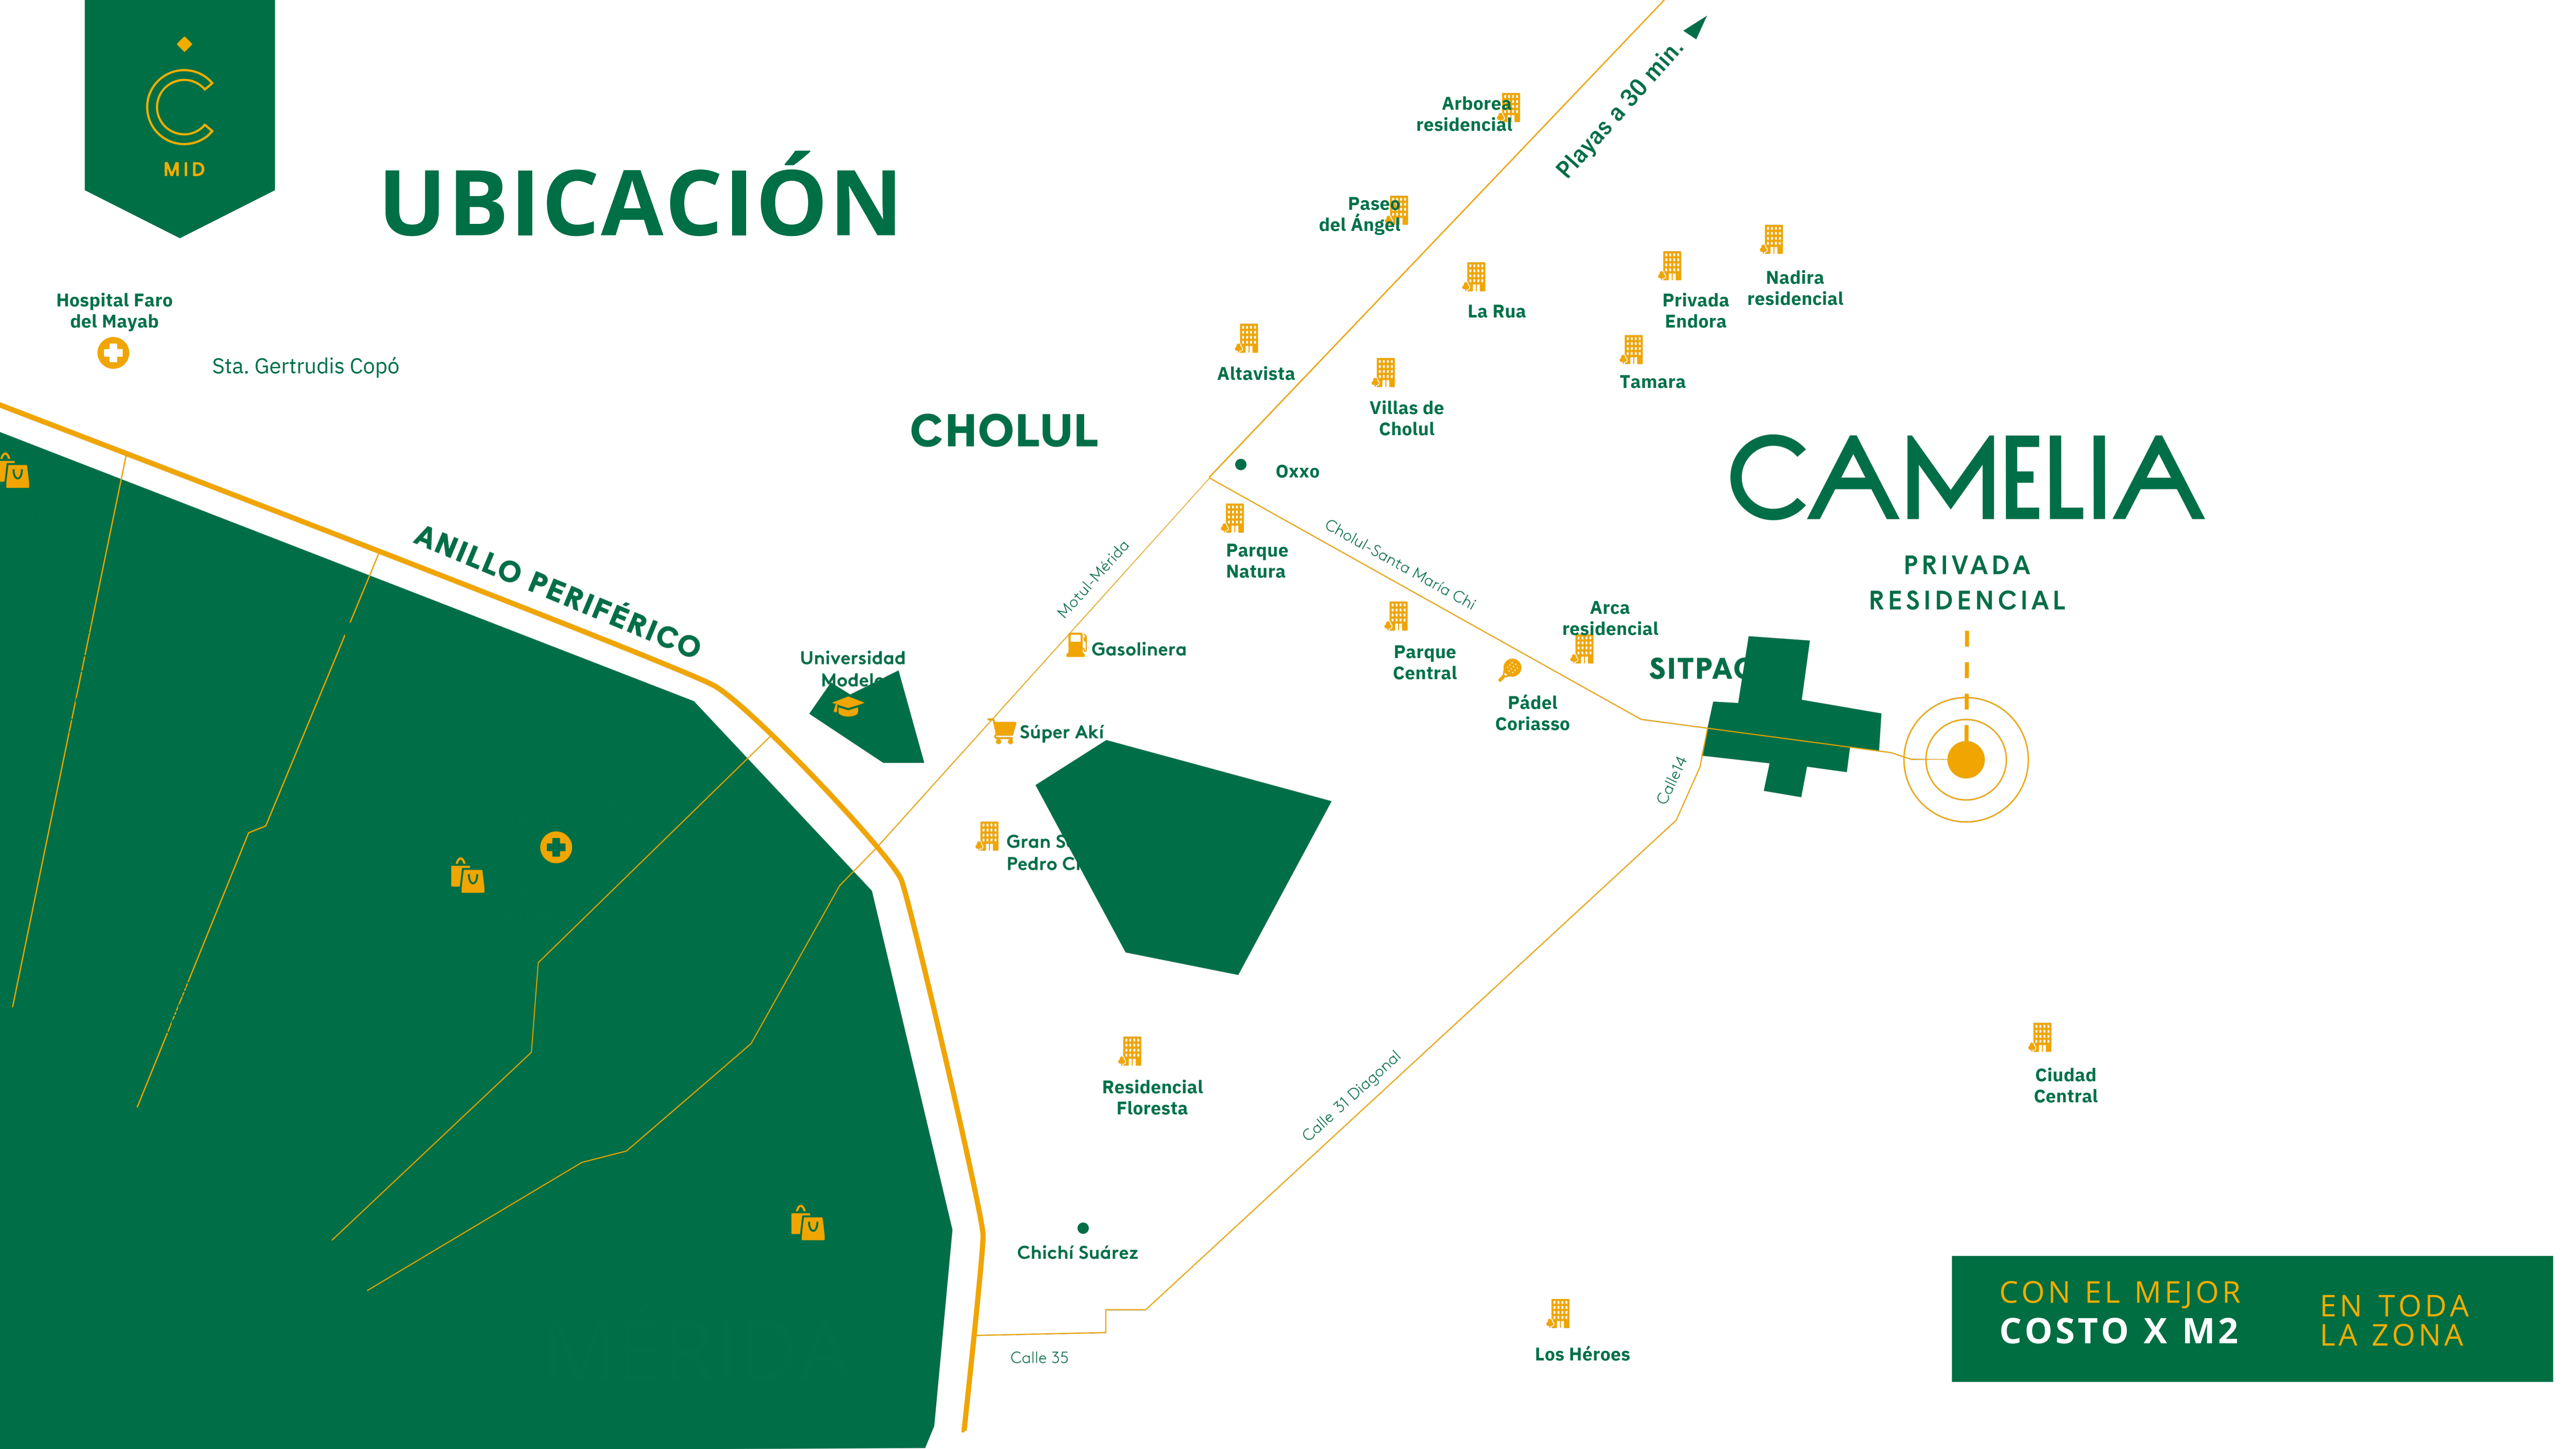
MID

UBICACIÓN

Hospital Faro del Mayab

Sta. Gertrudis Copó

CHOLUL

ANILLO PERIFÉRICO

Arborea residencial

Playas a 30 min.

Paseo del Ángel

La Rua

Privada Endora

Nadira residencial

Altavista

Tamara

Villas de Cholul

Oxxo

CAMELIA

PRIVADA RESIDENCIAL

Parque Natura

Cholul-Santa María Chi

Motul-Mérida

Gasolinera

Arca residencial

Parque Central

Pádel Coriasso

SITPAC

Universidad Modelo

Súper Akí

Calle14

Gran S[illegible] Pedro C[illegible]

Residencial Floresta

Calle 31 Diagonal

Ciudad Central

Chichí Suárez

Calle 35

Los Héroes

CON EL MEJOR COSTO X M2

EN TODA LA ZONA